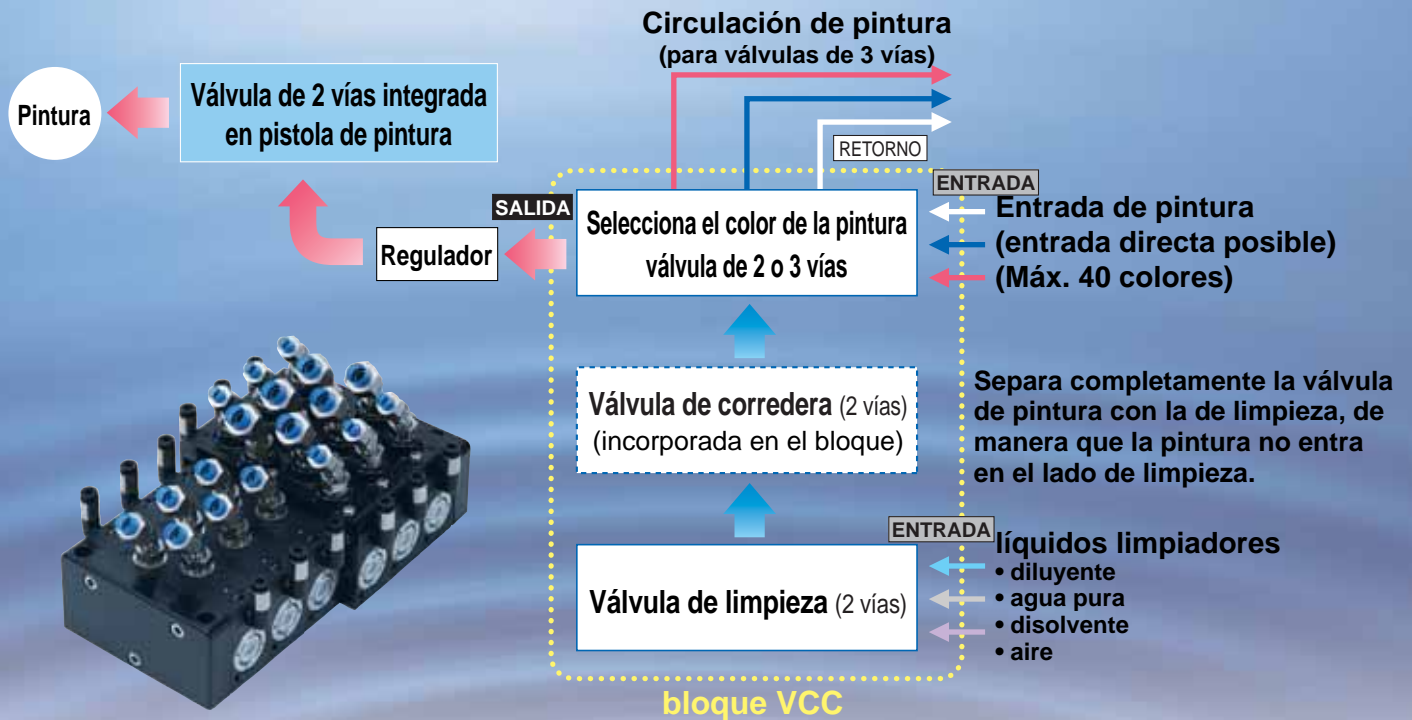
Circulación de pintura
(para válvulas de 3 vías)

Pintura

Válvula de 2 vías integrada en pistola de pintura

RETORNO

ENTRADA

SALIDA

Regulador

Selecciona el color de la pintura válvula de 2 o 3 vías

Entrada de pintura
(entrada directa posible)
(Máx. 40 colores)

Válvula de corredera (2 vías)
(incorporada en el bloque)

Separa completamente la válvula de pintura con la de limpieza, de manera que la pintura no entra en el lado de limpieza.

ENTRADA

líquidos limpiadores
• diluyente
• agua pura
• disolvente
• aire

Válvula de limpieza (2 vías)

bloque VCC